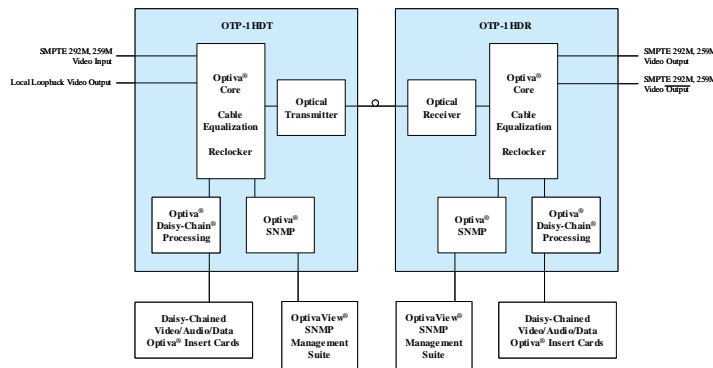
OTP-1 HDT

SMPTE 292M, 259M
Video Input

Local Loopback Video Output

Optiva®
Core

Cable
Equalization

Reclocker

Optical
Transmitter

Optiva®
Daisy-Chain®
Processing

Optiva®
SNMP

OTP-1 HDR

Optical
Receiver

Optiva®
Core

Cable
Equalization

Reclocker

SMPTE 292M, 259A
Video Output

SMPTE 292M, 259A
Video Output

Optiva®
SNMP

Optiva®
Daisy-Chain®
Processing

Daisy-Chained
Video/Audio/Data
Optiva® Insert Cards

OptivaView®
SNMP
Management
Suite

OptivaView®
SNMP
Management
Suite

Daisy-Chained
Video/Audio/Data
Optiva® Insert Cards